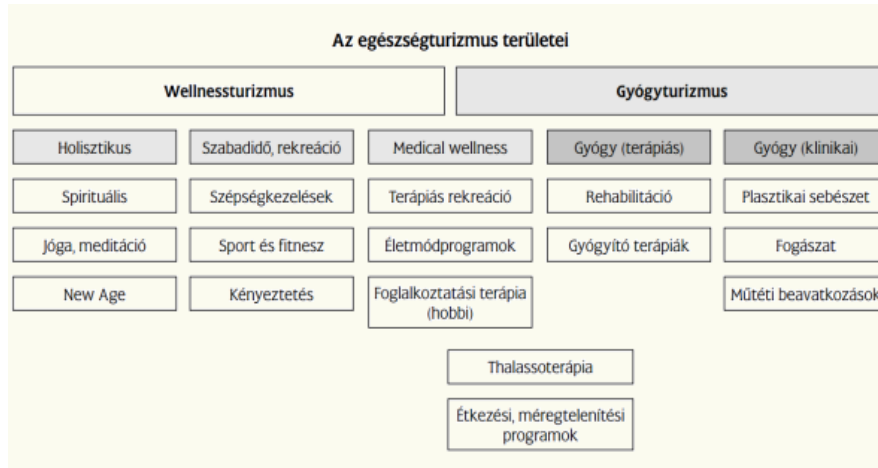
Az egészségturizmus területei

Wellnessturizmus

Gyógyturizmus

Holisztikus

Spirituális

Jóga, meditáció

New Age

Szabadidő, rekreáció

Szépségkezelések

Sport és fitnesz

Kényeztetés

Medical wellness

Terápiás rekreáció

Életmódprogramok

Foglalkoztatási terápia (hobbi)

Gyógy (terápiás)

Rehabilitáció

Gyógyító terápiák

Gyógy (klinikai)

Plasztikai sebészet

Fogászat

Műtéti beavatkozások

Thalassoterápia

Étkezési, méregtelenítési programok